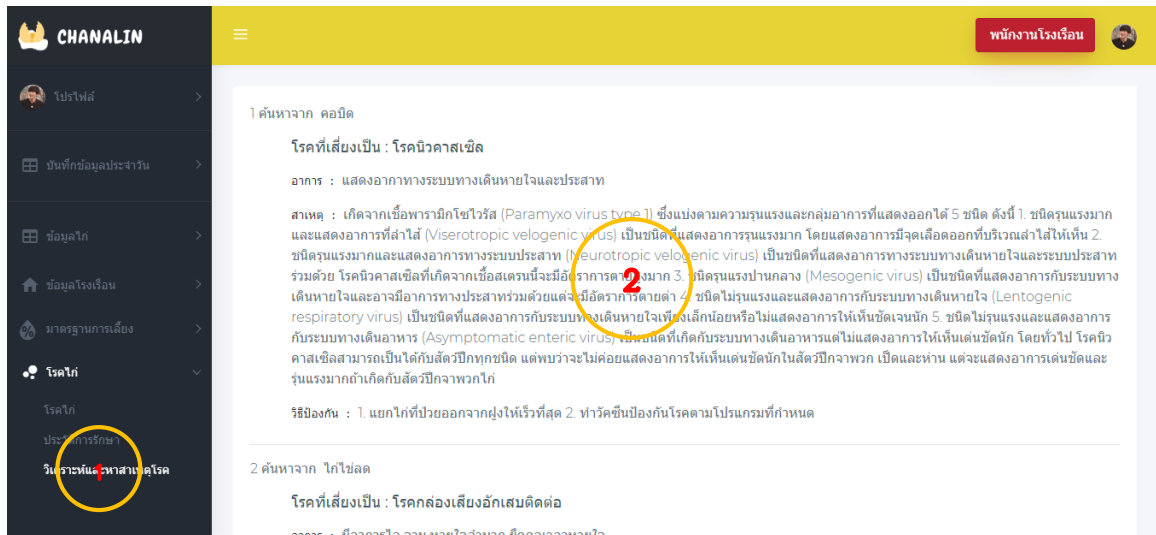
CHANALIN

โปรไฟล์

บันทึกข้อมูลประจำวัน

ข้อมูลไก่

ข้อมูลโรงเรือน

มาตรฐานการเลี้ยง

โรคไก่

โรคไก่

ประวัติการรักษา

วิเคราะห์และหาสาเหตุโรค

1

พนักงานโรงเรือน

1 ค้นหาจาก คอบิด

โรคที่เสี่ยงเป็น : โรคนิวคาสเซิล

อาการ : แสดงอาการทางระบบทางเดินหายใจและประสาท

สาเหตุ : เกิดจากเชื้อพารามิกโซไวรัส (Paramyxo virus type 1) ซึ่งแบ่งตามความรุนแรงและกลุ่มอาการที่แสดงออกได้ 5 ชนิด ดังนี้ 1. ชนิดรุนแรงมากและแสดงอาการที่ลำไส้ (Viserotropic velogenic virus) เป็นชนิดที่แสดงอาการรุนแรงมาก โดยแสดงอาการมีจุดเลือดออกที่บริเวณลำไส้ให้เห็น 2. ชนิดรุนแรงมากและแสดงอาการระบบประสาท (Neurotropic velogenic virus) เป็นชนิดที่แสดงอาการระบบทางเดินหายใจและระบบประสาทร่วมด้วย โรคนิวคาสเซิลที่เกิดจากเชื้อสเตรนนี้จะมีอัตราการตายสูงมาก 3. ชนิดรุนแรงปานกลาง (Mesogenic virus) เป็นชนิดที่แสดงอาการกับระบบทางเดินหายใจและอาจมีอาการทางประสาทร่วมด้วยแต่จะมีอัตราการตายต่ำ 4. ชนิดไม่รุนแรงและแสดงอาการกับระบบทางเดินหายใจ (Lentogenic respiratory virus) เป็นชนิดที่แสดงอาการกับระบบทางเดินหายใจเพียงเล็กน้อยหรือไม่แสดงอาการให้เห็นชัดเจนนัก 5. ชนิดไม่รุนแรงและแสดงอาการกับระบบทางเดินอาหาร (Asymptomatic enteric virus) เป็นชนิดที่เกิดกับระบบทางเดินอาหารแต่ไม่แสดงอาการให้เห็นเด่นชัดนัก โดยทั่วไป โรคนิวคาสเซิลสามารถเป็นได้กับสัตว์ปีกทุกชนิด แต่พบว่าจะไม่ค่อยแสดงอาการให้เห็นเด่นชัดนักในสัตว์ปีกจาพวก เป็ดและห่าน แต่จะแสดงอาการเด่นชัดและรุนแรงมากถ้าเกิดกับสัตว์ปีกจาพวกไก่

2

วิธีป้องกัน : 1. แยกไก่ที่ป่วยออกจากฝูงให้เร็วที่สุด 2. ทำวัคซีนป้องกันโรคตามโปรแกรมที่กำหนด

2 ค้นหาจาก ไก่ไข่ลด

โรคที่เสี่ยงเป็น : โรคกล่องเสียงอักเสบติดต่อ

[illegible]